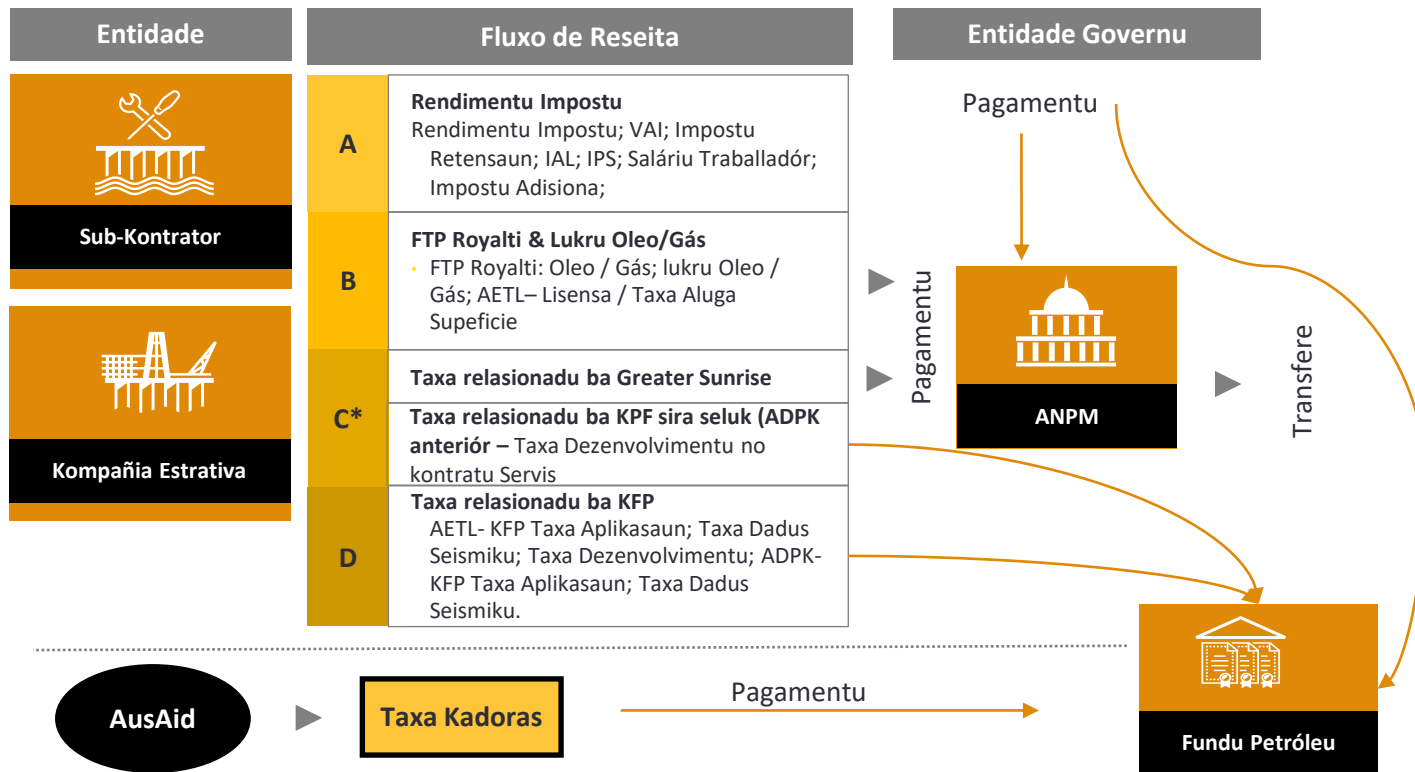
Entidade

Fluxo de Reseita

Entidade Governu

Sub-Kontrator

Kompañia Estrativa

A

Rendimentu Impostu
Rendimentu Impostu; VAI; Impostu Retensaun; IAL; IPS; Saláriu Traballadór; Impostu Adisiona;

B

FTP Royalti & Lukru Oleo/Gás
FTP Royalti: Oleo / Gás; lukru Oleo / Gás; AETL– Lisensa / Taxa Aluga Supeficie

C*

Taxa relasionadu ba Greater Sunrise

Taxa relasionadu ba KPF sira seluk (ADPK anteriór – Taxa Dezenvolvimentu no kontratu Servis

D

Taxa relasionadu ba KFP
AETL- KFP Taxa Aplikasaun; Taxa Dadus Seismiku; Taxa Dezenvolvimentu; ADPK-KFP Taxa Aplikasaun; Taxa Dadus Seismiku.

Pagamentu

Pagamentu

ANPM

Transfere

AusAid

Taxa Kadoras

Pagamentu

Fundu Petróleu